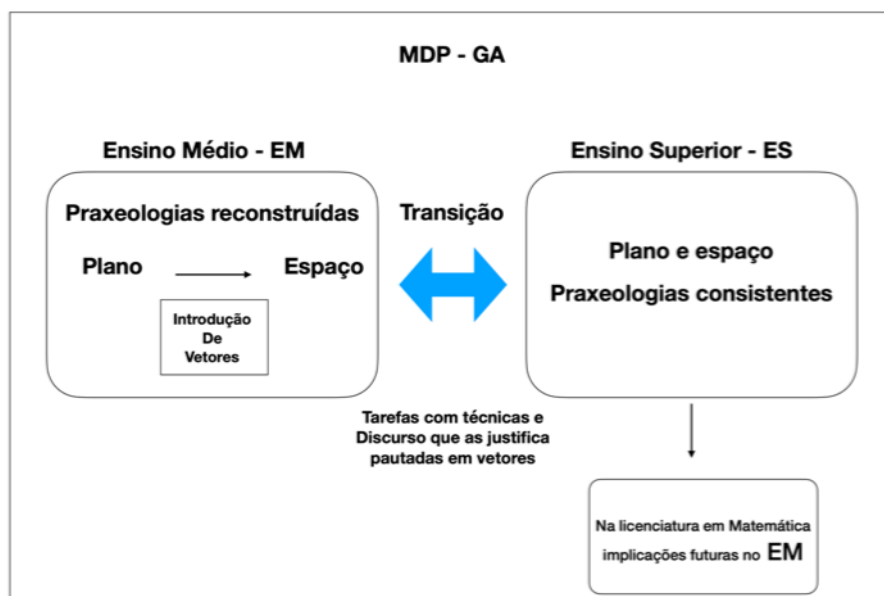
MDP - GA

Ensino Médio - EM

Praxeologias reconstruídas

Plano → Espaço

Introdução De Vetores

Transição

Ensino Superior - ES

Plano e espaço

Praxeologias consistentes

Tarefas com técnicas e Discurso que as justifica pautadas em vetores

Na licenciatura em Matemática implicações futuras no EM